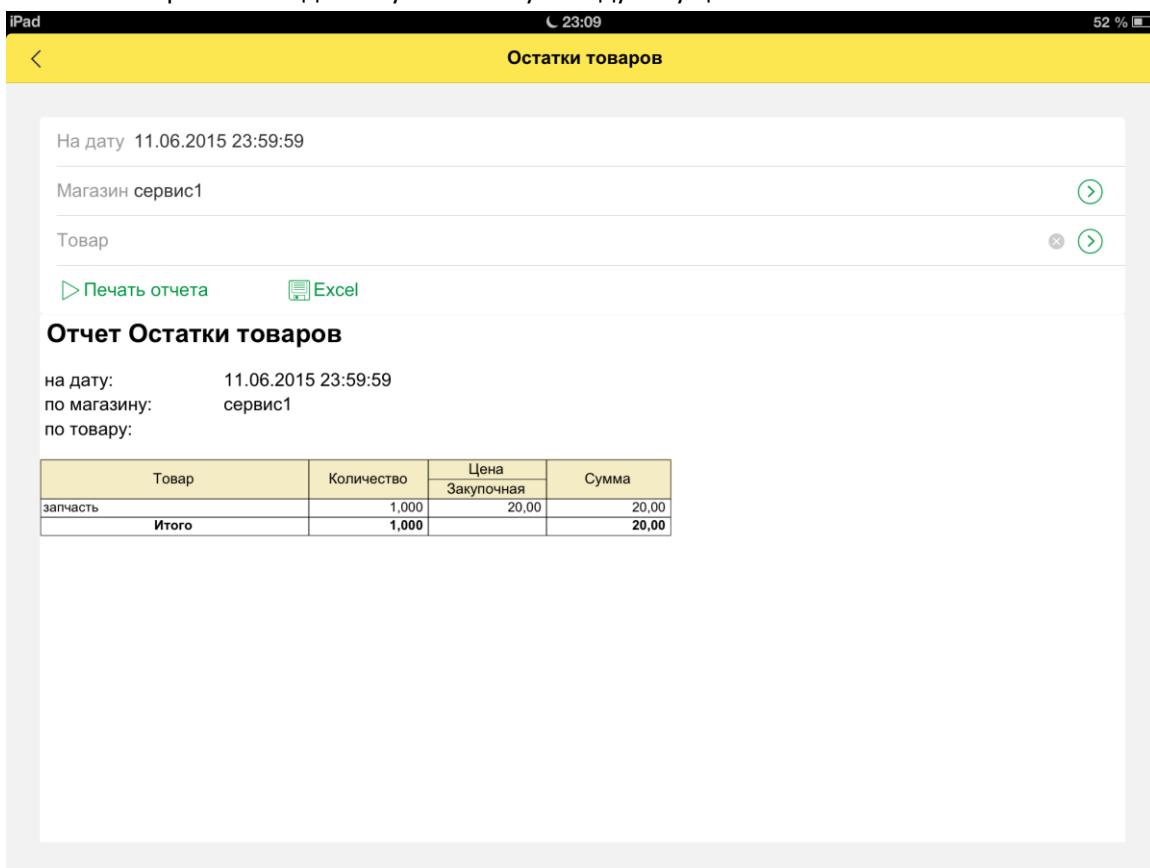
iPad 23:09 52 %

Остатки товаров

На дату 11.06.2015 23:59:59

Магазин сервис1

Товар

Печать отчета Excel

Отчет Остатки товаров

на дату: 11.06.2015 23:59:59
по магазину: сервис1
по товару:

| Товар | Количество | Цена Закупочная | Сумма |
|---|---|---|---|
| запчасть | 1,000 | 20,00 | 20,00 |
| Итого | 1,000 | | 20,00 |